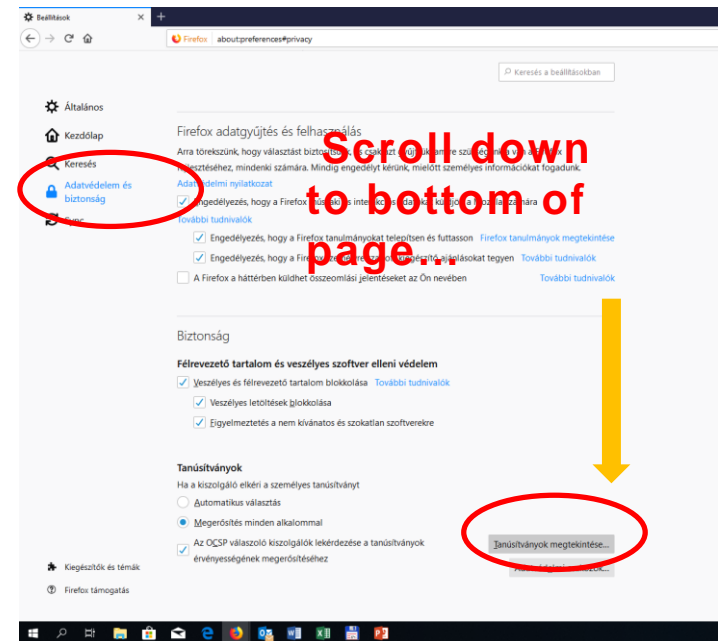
Beállítások

Firefox about:preferences#privacy

Keresés a beállításokban

Általános

Kezdőlap

Keresés

Adatvédelem és biztonság

Sync

Firefox adatgyűjtés és felhasználás

Arra törekszünk, hogy választást biztosítsunk és csak azt gyűjtsük, amire szükségünk van a Firefox fejlesztéséhez, mindenki számára. Mindig engedélyt kérünk, mielőtt személyes információkat fogadunk.

Adatvédelmi nyilatkozat

Engedélyezés, hogy a Firefox műszaki és interakciós adatokat küldjön a Mozillának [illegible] számára

További tudnivalók

Engedélyezés, hogy a Firefox tanulmányokat telepítsen és futtasson Firefox tanulmányok megtekintése

Engedélyezés, hogy a Firefox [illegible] ajánlásokat tegyen További tudnivalók

A Firefox a háttérben küldhet összeomlási jelentéseket az Ön nevében További tudnivalók

Scroll down to bottom of page...

Biztonság

Félrevezető tartalom és veszélyes szoftver elleni védelem

Veszélyes és félrevezető tartalom blokkolása További tudnivalók

Veszélyes letöltések blokkolása

Figyelmeztetés a nem kívánatos és szokatlan szoftverekre

Tanúsítványok

Ha a kiszolgáló elkéri a személyes tanúsítványt

Automatikus választás

Megerősítés minden alkalommal

Az OCSP válaszoló kiszolgálók lekérdezése a tanúsítványok érvényességének megerősítéséhez

Tanúsítványok megtekintése...

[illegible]

Kiegészítők és témák

Firefox támogatás